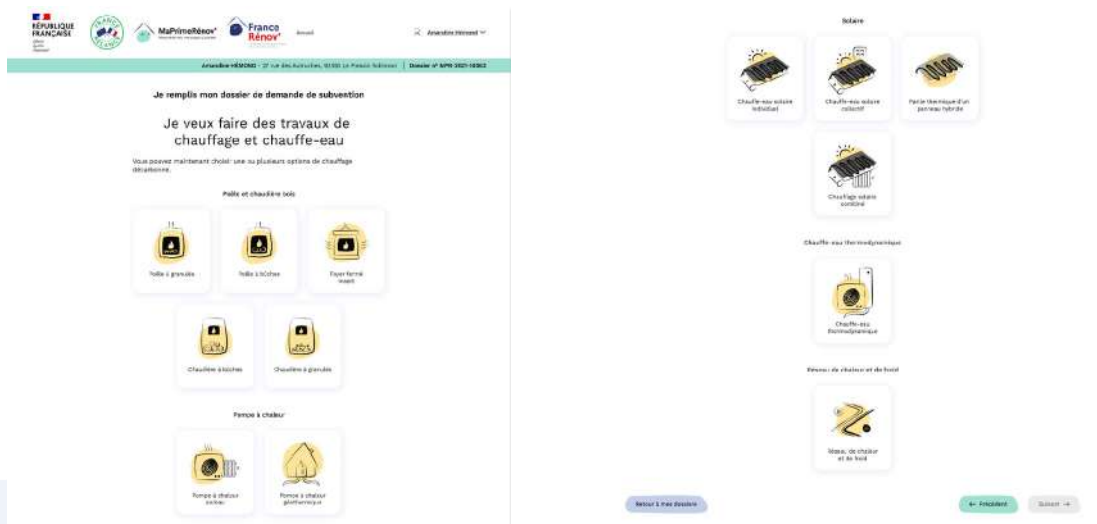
RÉPUBLIQUE FRANÇAISE

MaPrimeRénov'

France Rénov'

Accueil

Amandine Hémond

Amandine HÉMOND - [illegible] | Dossier n° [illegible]

Je remplis mon dossier de demande de subvention

Je veux faire des travaux de chauffage et chauffe-eau

Vous pouvez maintenant choisir une ou plusieurs options de chauffage décarboné.

Poêle et chaudière bois

Poêle à granulés

Poêle à bûches

Foyer fermé insert

Chaudière à bûches

Chaudière à granulés

Pompe à chaleur

Pompe à chaleur air/eau

Pompe à chaleur géothermique

Solaire

Chauffe-eau solaire individuel

Chauffe-eau solaire collectif

Partie thermique d'un panneau hybride

Chauffage solaire combiné

Chauffe-eau thermodynamique

Chauffe-eau thermodynamique

Réseau de chaleur et de froid

Réseau de chaleur et de froid

Retour à mes dossiers

← Précédent

Suivant →